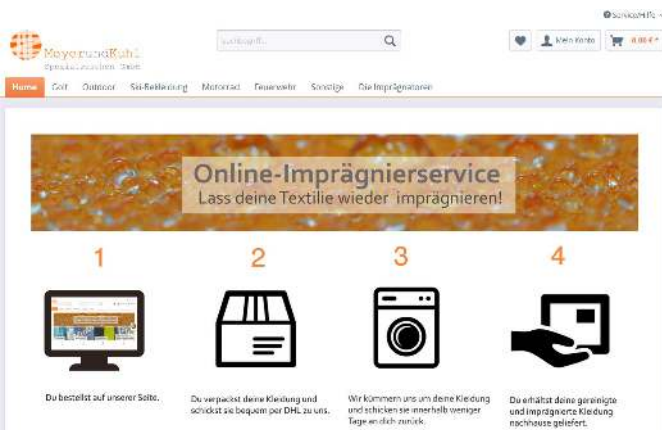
Service/Hilfe

MeyerundKuhl
Spezialwaschmittel GmbH

Suchbegriff...

Mein Konto

0,00 €

Home Golf Outdoor Ski-Bekleidung Motorrad Feuerwehr Sonstige Die Imprägnatoren

Online-Imprägnierservice
Lass deine Textilie wieder imprägnieren!

1

2

3

4

Du bestellst auf unserer Seite.

Du verpackst deine Kleidung und schickst sie bequem per DHL zu uns.

Wir kümmern uns um deine Kleidung und schicken sie innerhalb weniger Tage an dich zurück.

Du erhältst deine gereinigte und imprägnierte Kleidung nachhause geliefert.